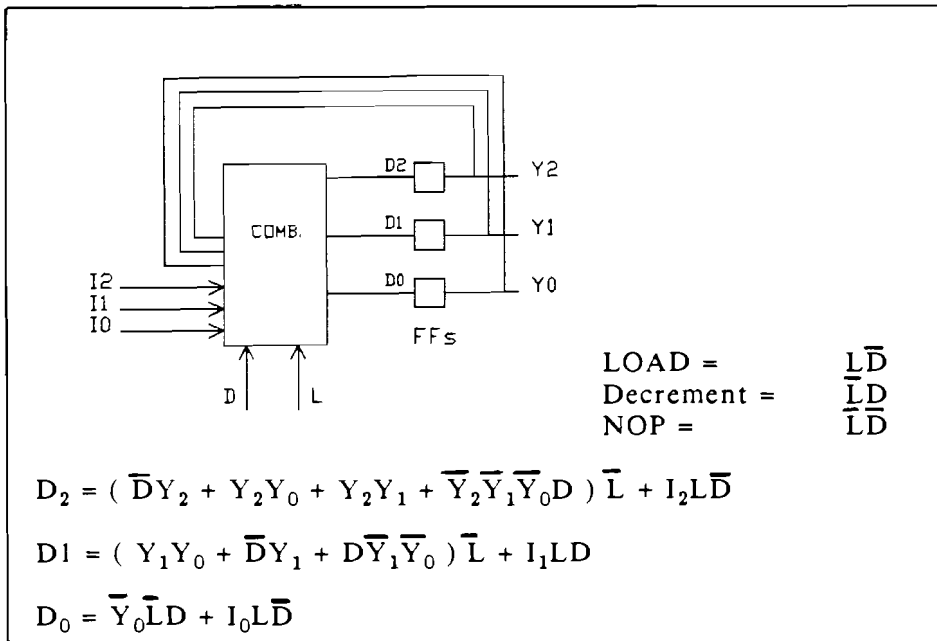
D2
D1
D0
COMB.
Y2
Y1
Y0
I2
I1
I0
FFs
D
L

LOAD = $L\overline{D}$
Decrement = $\overline{L}D$
NOP = $\overline{L}\overline{D}$

$D_2 = ( \overline{D}Y_2 + Y_2Y_0 + Y_2Y_1 + \overline{Y}_2\overline{Y}_1\overline{Y}_0D ) \overline{L} + I_2L\overline{D}$

$D1 = ( Y_1Y_0 + \overline{D}Y_1 + D\overline{Y}_1\overline{Y}_0 ) \overline{L} + I_1LD$

$D_0 = \overline{Y}_0\overline{L}D + I_0L\overline{D}$